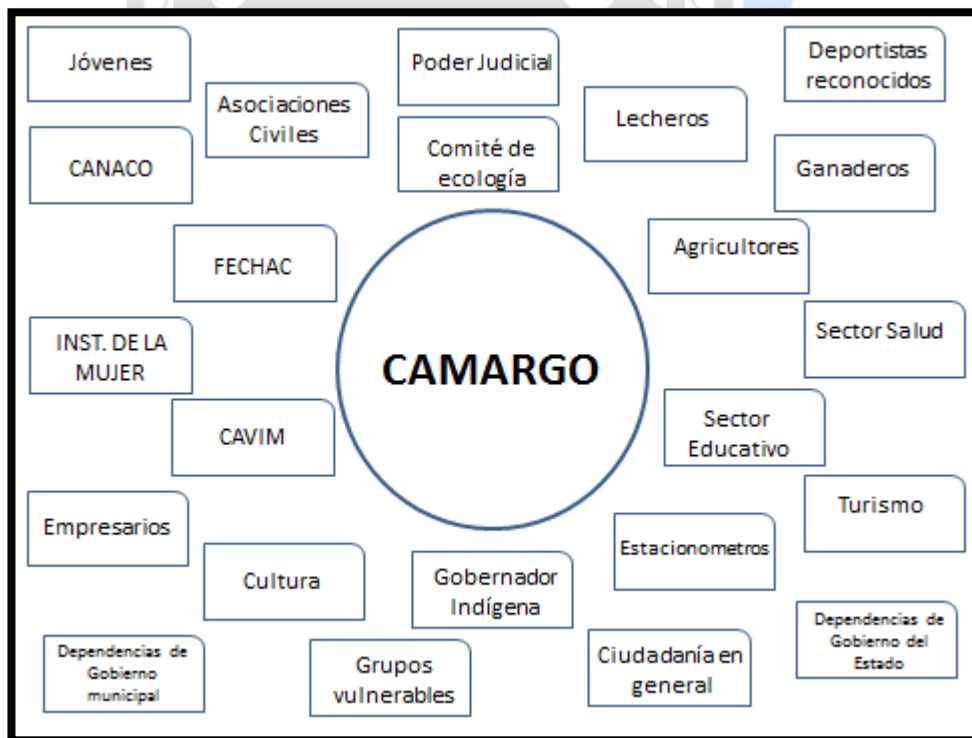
Jóvenes

Asociaciones Civiles

Poder Judicial

Comité de ecología

Lecheros

Deportistas reconocidos

Ganaderos

CANACO

FECHAC

Agricultores

Sector Salud

INST. DE LA MUJER

CAMARGO

CAVIM

Sector Educativo

Turismo

Empresarios

Cultura

Gobernador Indígena

Estacionometros

Dependencias de Gobierno del Estado

Dependencias de Gobierno municipal

Grupos vulnerables

Ciudadanía en general